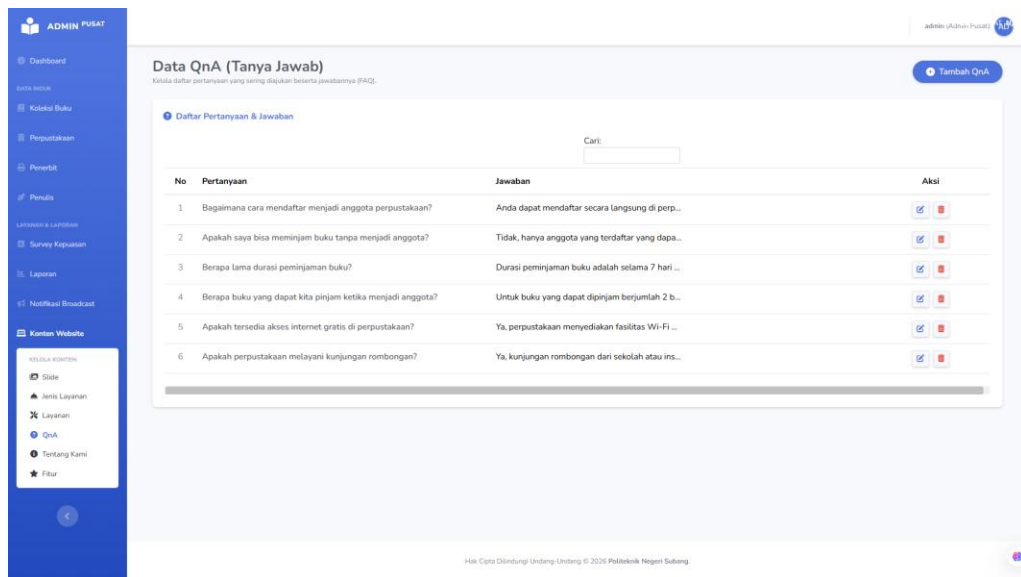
ADMIN PUSAT

Dashboard

DATA INDUK

Koleksi Buku

Perpustakaan

Penerbit

Penulis

LAYANAN & LAPORAN

Survey Kepuasan

Laporan

Notifikasi Broadcast

Konten Website

KELOLA KONTEN

Slide

Jenis Layanan

Layanan

QnA

Tentang Kami

Fitur

admin (Admin Pusat)

Data QnA (Tanya Jawab)

Kelola daftar pertanyaan yang sering diajukan beserta jawabannya (FAQ).

Tambah QnA

Daftar Pertanyaan & Jawaban

Cari:

| No | Pertanyaan | Jawaban | Aksi |
|---|---|---|---|
| 1 | Bagaimana cara mendaftar menjadi anggota perpustakaan? | Anda dapat mendaftar secara langsung di perp... | |
| 2 | Apakah saya bisa meminjam buku tanpa menjadi anggota? | Tidak, hanya anggota yang terdaftar yang dapa... | |
| 3 | Berapa lama durasi peminjaman buku? | Durasi peminjaman buku adalah selama 7 hari ... | |
| 4 | Berapa buku yang dapat kita pinjam ketika menjadi anggota? | Untuk buku yang dapat dipinjam berjumlah 2 b... | |
| 5 | Apakah tersedia akses internet gratis di perpustakaan? | Ya, perpustakaan menyediakan fasilitas Wi-Fi ... | |
| 6 | Apakah perpustakaan melayani kunjungan rombongan? | Ya, kunjungan rombongan dari sekolah atau ins... | |

Hak Cipta Dilindungi Undang-Undang © 2026 Politeknik Negeri Subang.